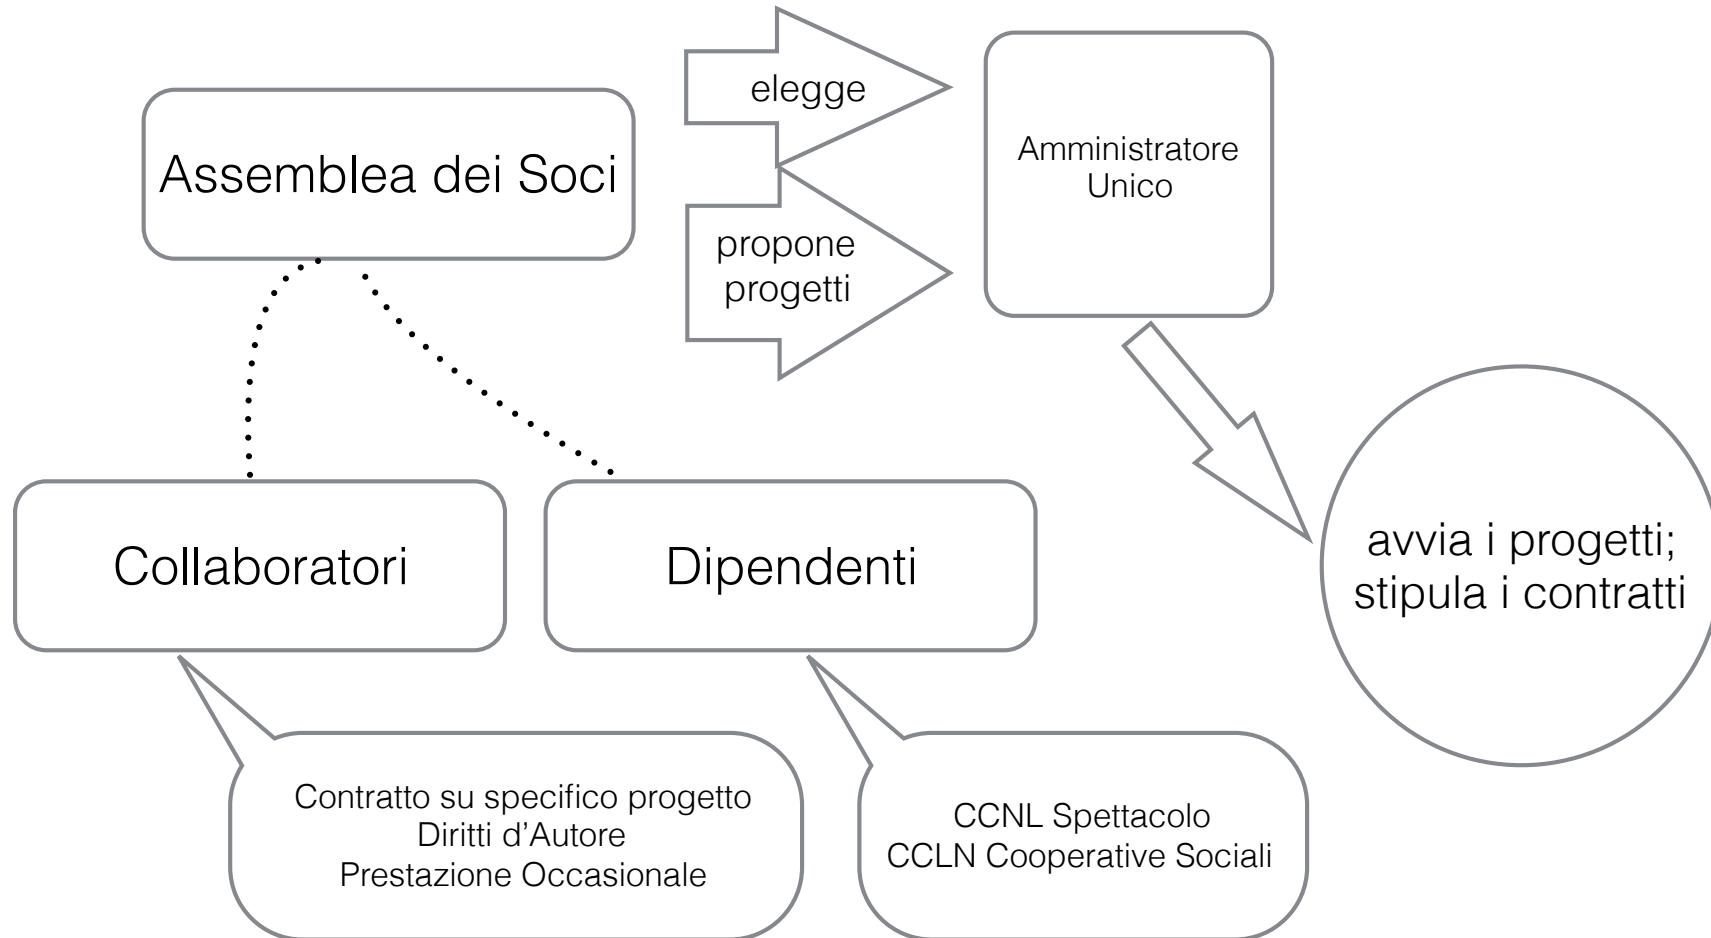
Assemblea dei Soci

elegge

propone progetti

Amministratore Unico

avvia i progetti; stipula i contratti

Collaboratori

Dipendenti

Contratto su specifico progetto
Diritti d’Autore
Prestazione Occasionale

CCNL Spettacolo
CCLN Cooperative Sociali